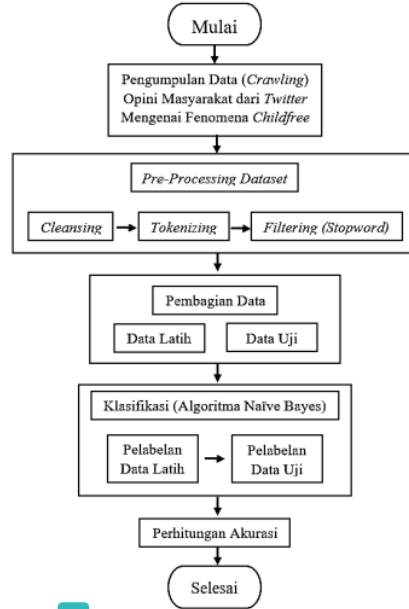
Mulai

Pengumpulan Data (Crawling) Opini Masyarakat dari Twitter Mengenai Fenomena Childfree

Pre-Processing Dataset

Cleansing

Tokenizing

Filtering (Stopword)

Pembagian Data

Data Latih

Data Uji

Klasifikasi (Algoritma Naïve Bayes)

Pelabelan Data Latih

Pelabelan Data Uji

Perhitungan Akurasi

Selesai